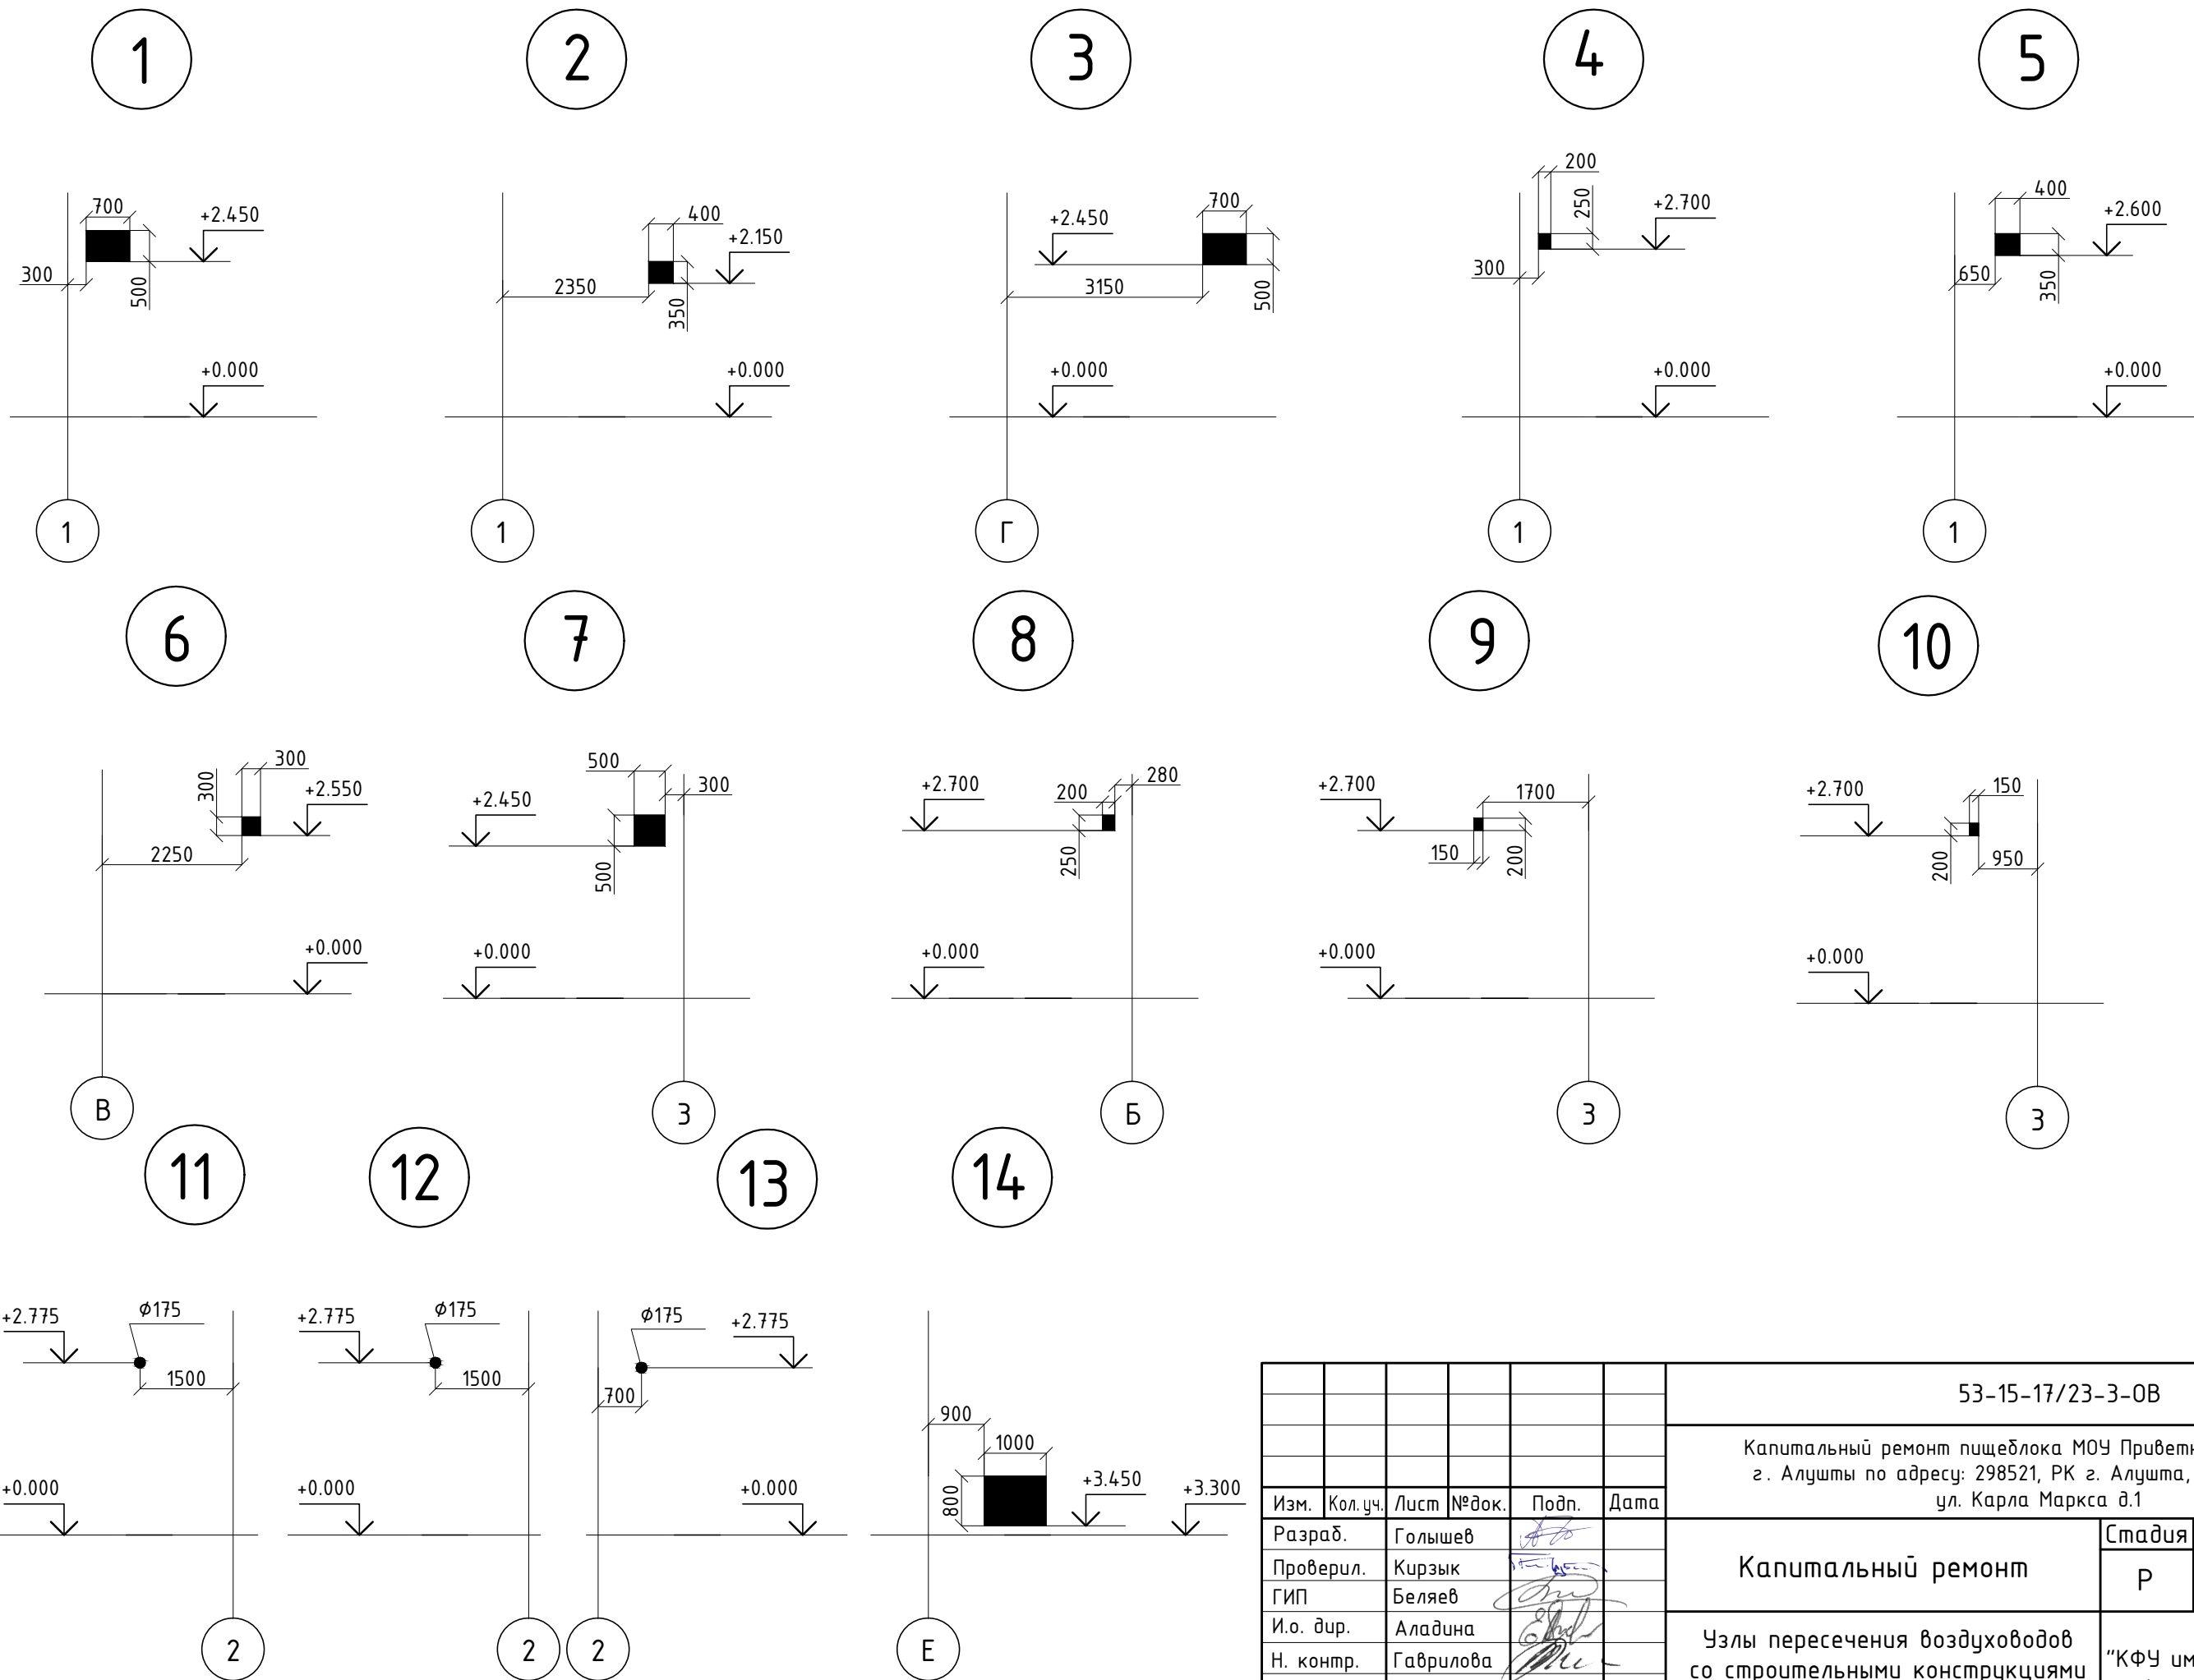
1

700
+2.450
300
500
+0.000
1

2

400
+2.150
2350
350
+0.000
1

3

700
+2.450
3150
500
+0.000
Г

4

200
250
+2.700
300
+0.000
1

5

400
+2.600
650
350
+0.000
1

6

300
300
+2.550
2250
+0.000
В

7

500
300
+2.450
500
+0.000
3

8

+2.700
200
280
250
+0.000
Б

9

+2.700
1700
150
200
+0.000
3

10

+2.700
150
200
950
+0.000
3

11

+2.775
ϕ175
1500
+0.000
2

12

+2.775
ϕ175
1500
+0.000
2

13

ϕ175
+2.775
700
+0.000
2

14

900
1000
+3.450
+3.300
800
Е

| Изм. | Кол.уч. | Лист | №док. | Подп. | Дата |
|---|---|---|---|---|---|
| Разраб. | | Голышев | | | |
| Проверил. | | Кирзык | | | |
| ГИП | | Беляев | | | |
| И.о. дир. | | Аладина | | | |
| Н. контр. | | Гаврилова | | | |

53-15-17/23-3-ОВ

Капитальный ремонт пищеблока МОУ Приветн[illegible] г. Алушты по адресу: 298521, РК г. Алушта, ул. Карла Маркса д.1

Капитальный ремонт

Стадия
Р

Узлы пересечения воздуховодов со строительными конструкциями

"КФУ им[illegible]